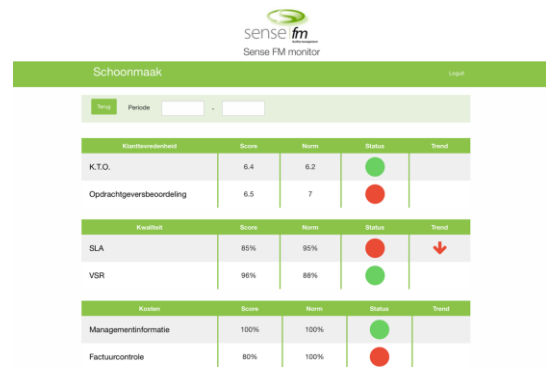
sense fm

Sense FM monitor

Schoonmaak

Logut

Terug Periode -

| Klanttevredenheid | Score | Norm | Status | Trend |
|---|---|---|---|---|
| K.T.O. | 6.4 | 6.2 | | |
| Opdrachtgeversbeoordeling | 6.5 | 7 | | |

| Kwaliteit | Score | Norm | Status | Trend |
|---|---|---|---|---|
| SLA | 85% | 95% | | |
| VSR | 96% | 88% | | |

| Kosten | Score | Norm | Status | Trend |
|---|---|---|---|---|
| Managementinformatie | 100% | 100% | | |
| Factuurcontrole | 80% | 100% | | |